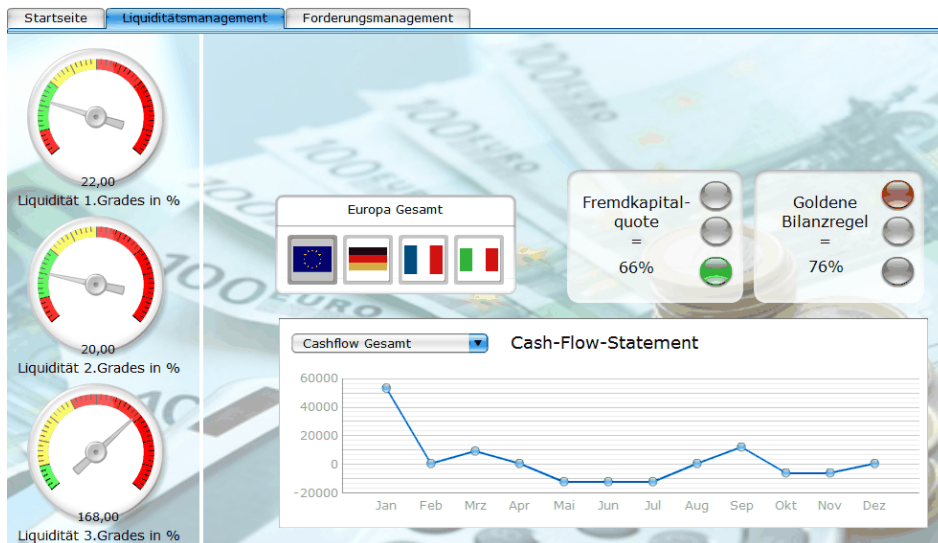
Startseite | Liquiditätsmanagement | Forderungsmanagement

22,00
Liquidität 1.Grades in %

20,00
Liquidität 2.Grades in %

168,00
Liquidität 3.Grades in %

Europa Gesamt

Fremdkapitalquote
=
66%

Goldene Bilanzregel
=
76%

Cashflow Gesamt

Cash-Flow-Statement

60000
40000
20000
0
-20000

Jan Feb Mrz Apr Mai Jun Jul Aug Sep Okt Nov Dez